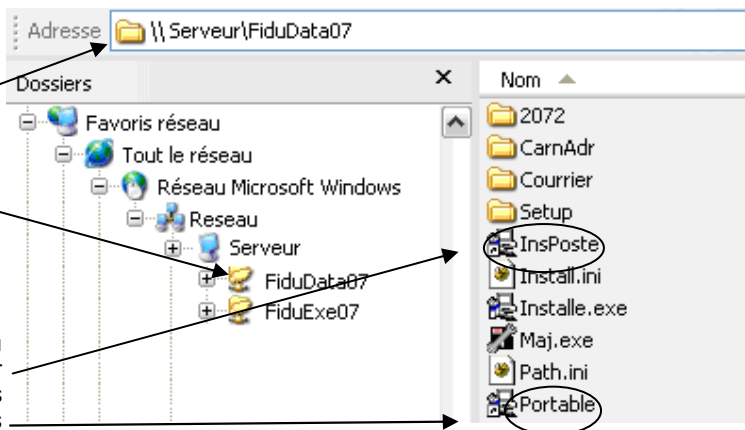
Adresse \\Serveur\FiduData07

Dossiers ×

Favoris réseau
Tout le réseau
Réseau Microsoft Windows
Reseau
Serveur
FiduData07
FiduExe07

Nom

2072
CarnAdr
Courrier
Setup
InsPoste
Install.ini
Installe.exe
Maj.exe
Path.ini
Portable